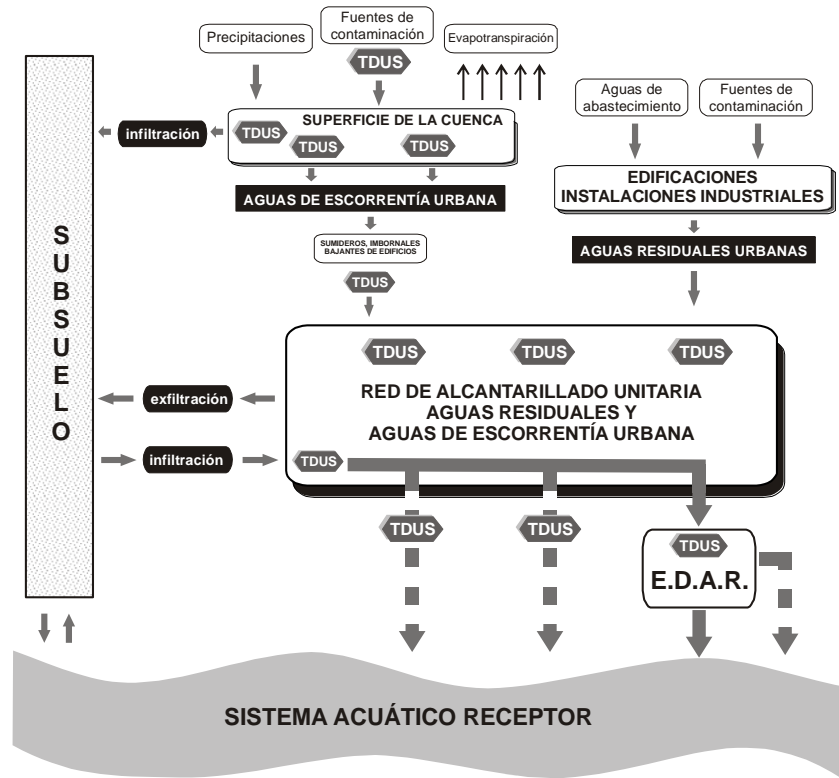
Precipitaciones

Fuentes de contaminación

TDUS

Evapotranspiración

SUBSUELO

infiltración

SUPERFICIE DE LA CUENCA

TDUS

TDUS

TDUS

AGUAS DE ESCORRENTÍA URBANA

SUMIDEROS, IMBORNALES BAJANTES DE EDIFICIOS

TDUS

Aguas de abastecimiento

Fuentes de contaminación

EDIFICACIONES INSTALACIONES INDUSTRIALES

AGUAS RESIDUALES URBANAS

TDUS

TDUS

TDUS

exfiltración

RED DE ALCANTARILLADO UNITARIA AGUAS RESIDUALES Y AGUAS DE ESCORRENTÍA URBANA

infiltración

TDUS

TDUS

TDUS

TDUS

E.D.A.R.

SISTEMA ACUÁTICO RECEPTOR